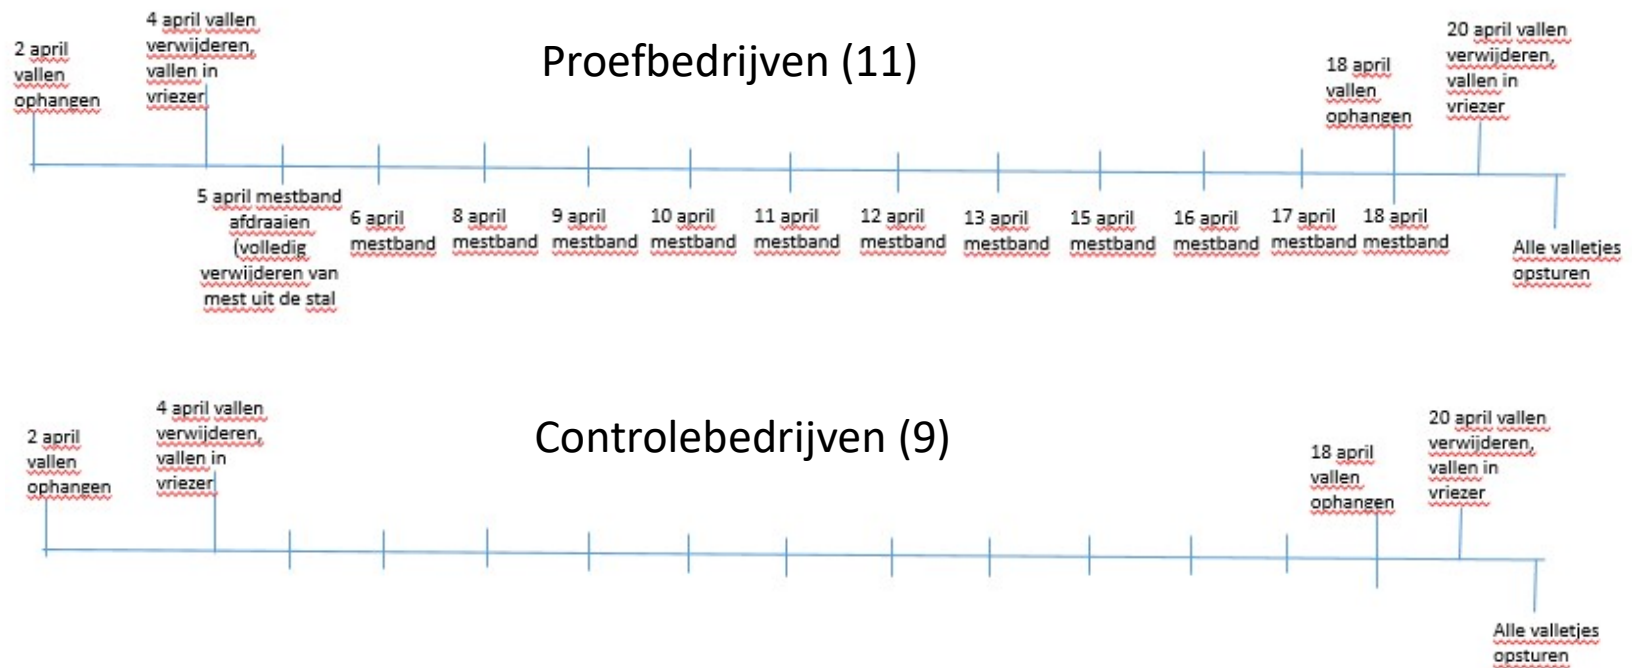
Proefbedrijven (11)

2 april vallen ophangen

4 april vallen verwijderen, vallen in vriezer

18 april vallen ophangen

20 april vallen verwijderen, vallen in vriezer

5 april mestband afdraaien (volledig verwijderen van mest uit de stal

6 april mestband

8 april mestband

9 april mestband

10 april mestband

11 april mestband

12 april mestband

13 april mestband

15 april mestband

16 april mestband

17 april mestband

18 april mestband

Alle valletjes opsturen

Controlebedrijven (9)

2 april vallen ophangen

4 april vallen verwijderen, vallen in vriezer

18 april vallen ophangen

20 april vallen verwijderen, vallen in vriezer

Alle valletjes opsturen